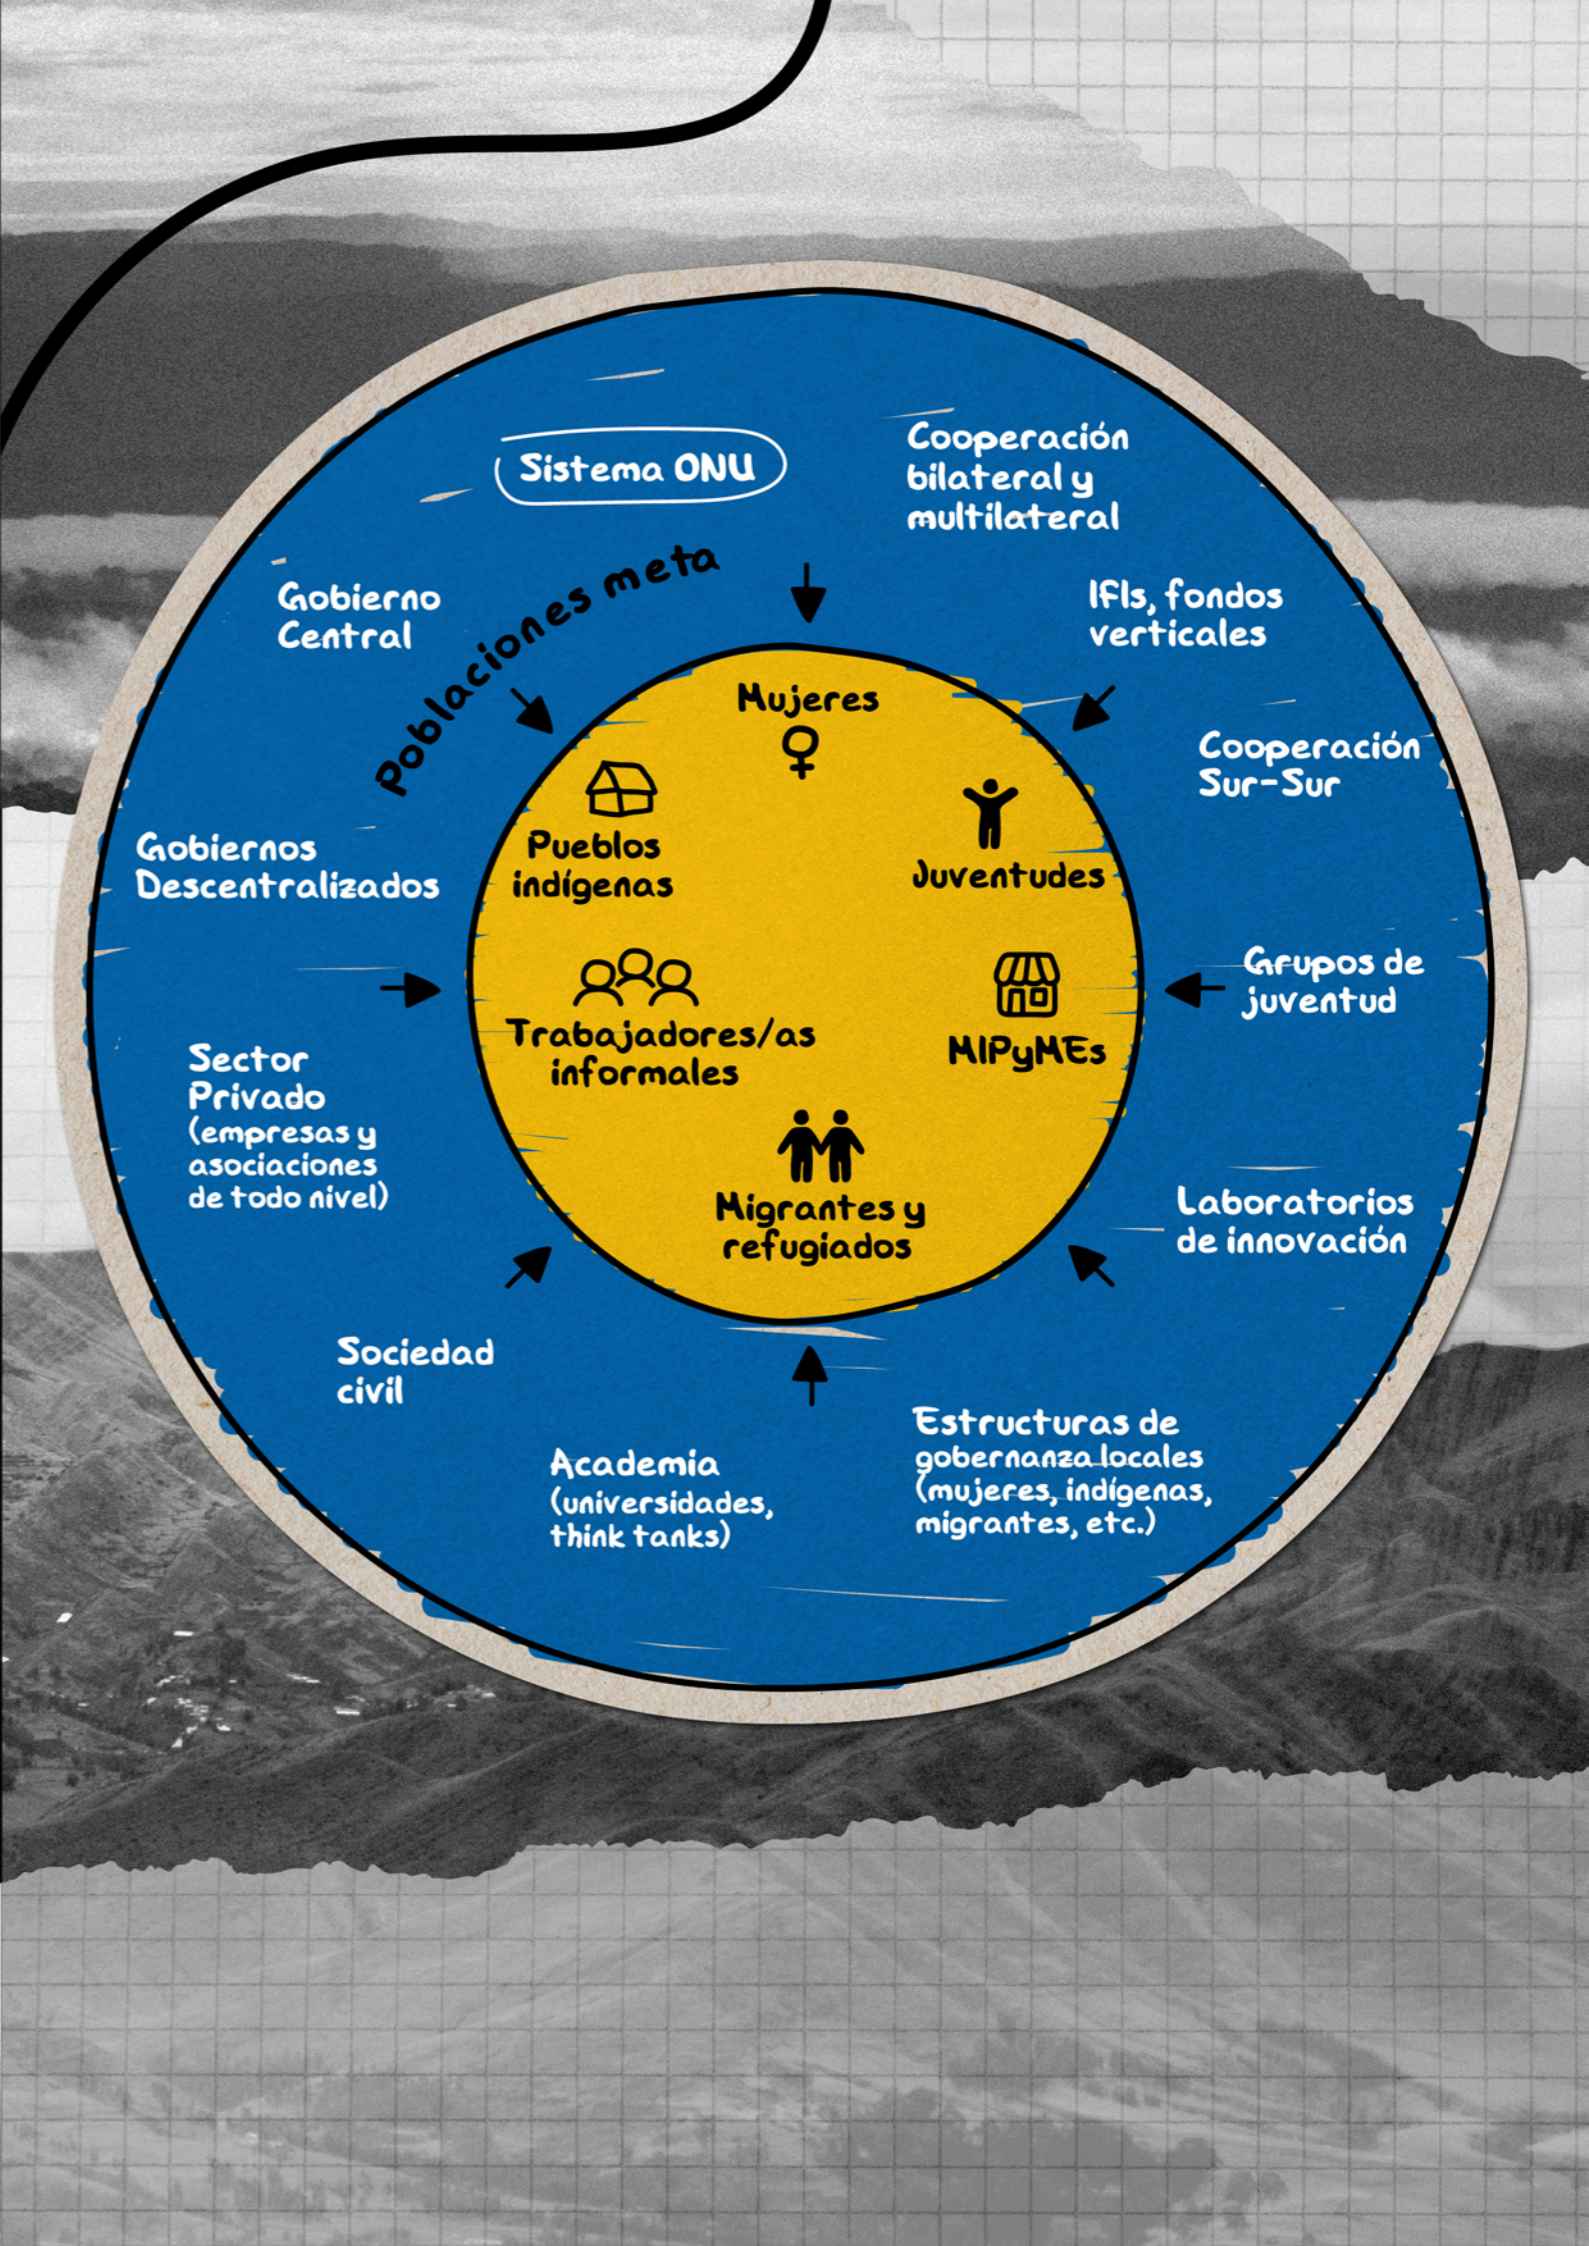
Sistema ONU

Cooperación bilateral y multilateral

Gobierno Central

Poblaciones meta

IFIs, fondos verticales

Cooperación Sur-Sur

Gobiernos Descentralizados

Mujeres

Pueblos indígenas

Juventudes

Trabajadores/as informales

MIPyMEs

Migrantes y refugiados

Grupos de juventud

Sector Privado (empresas y asociaciones de todo nivel)

Laboratorios de innovación

Sociedad civil

Academia (universidades, think tanks)

Estructuras de gobernanza locales (mujeres, indígenas, migrantes, etc.)